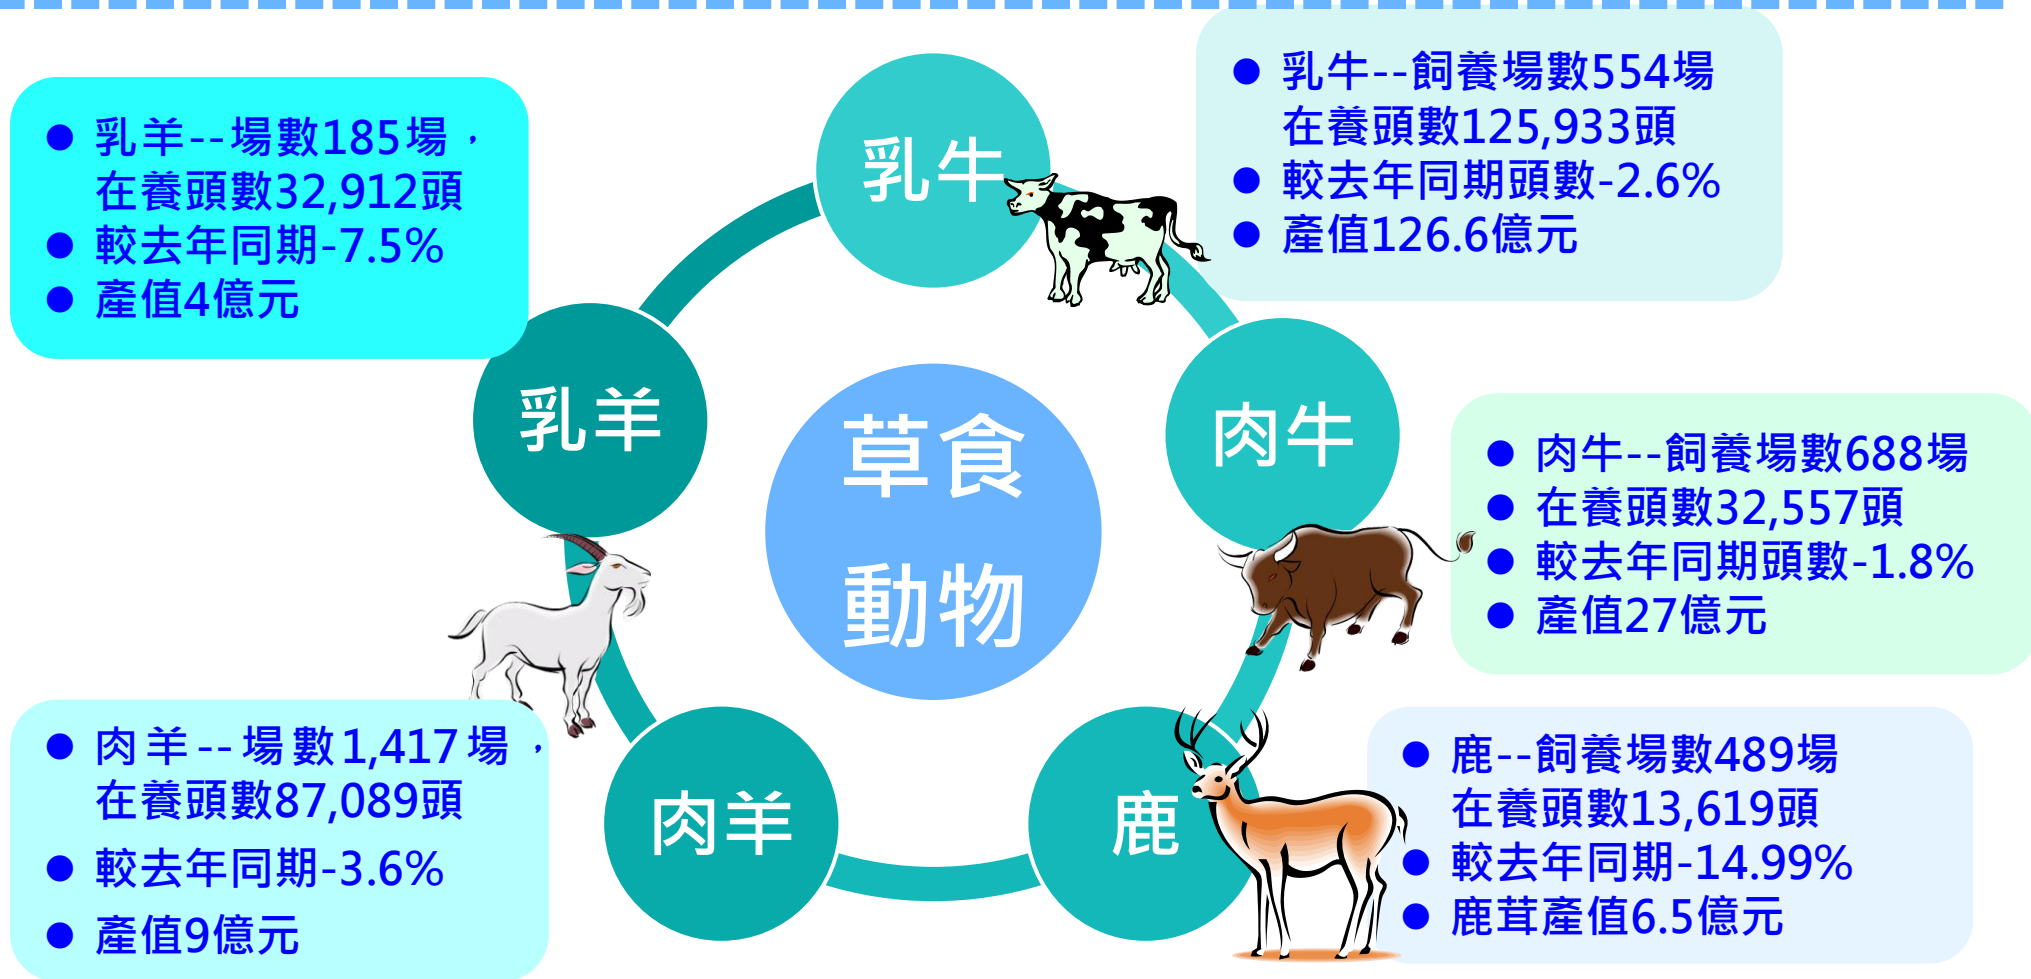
- 乳羊--場數185場，在養頭數32,912頭
- 較去年同期-7.5%
- 產值4億元

乳牛

- 乳牛--飼養場數554場 在養頭數125,933頭
- 較去年同期頭數-2.6%
- 產值126.6億元

乳羊

草食動物

肉牛

- 肉牛--飼養場數688場
- 在養頭數32,557頭
- 較去年同期頭數-1.8%
- 產值27億元

- 肉羊--場數1,417場，在養頭數87,089頭
- 較去年同期-3.6%
- 產值9億元

肉羊

鹿

- 鹿--飼養場數489場 在養頭數13,619頭
- 較去年同期-14.99%
- 鹿茸產值6.5億元